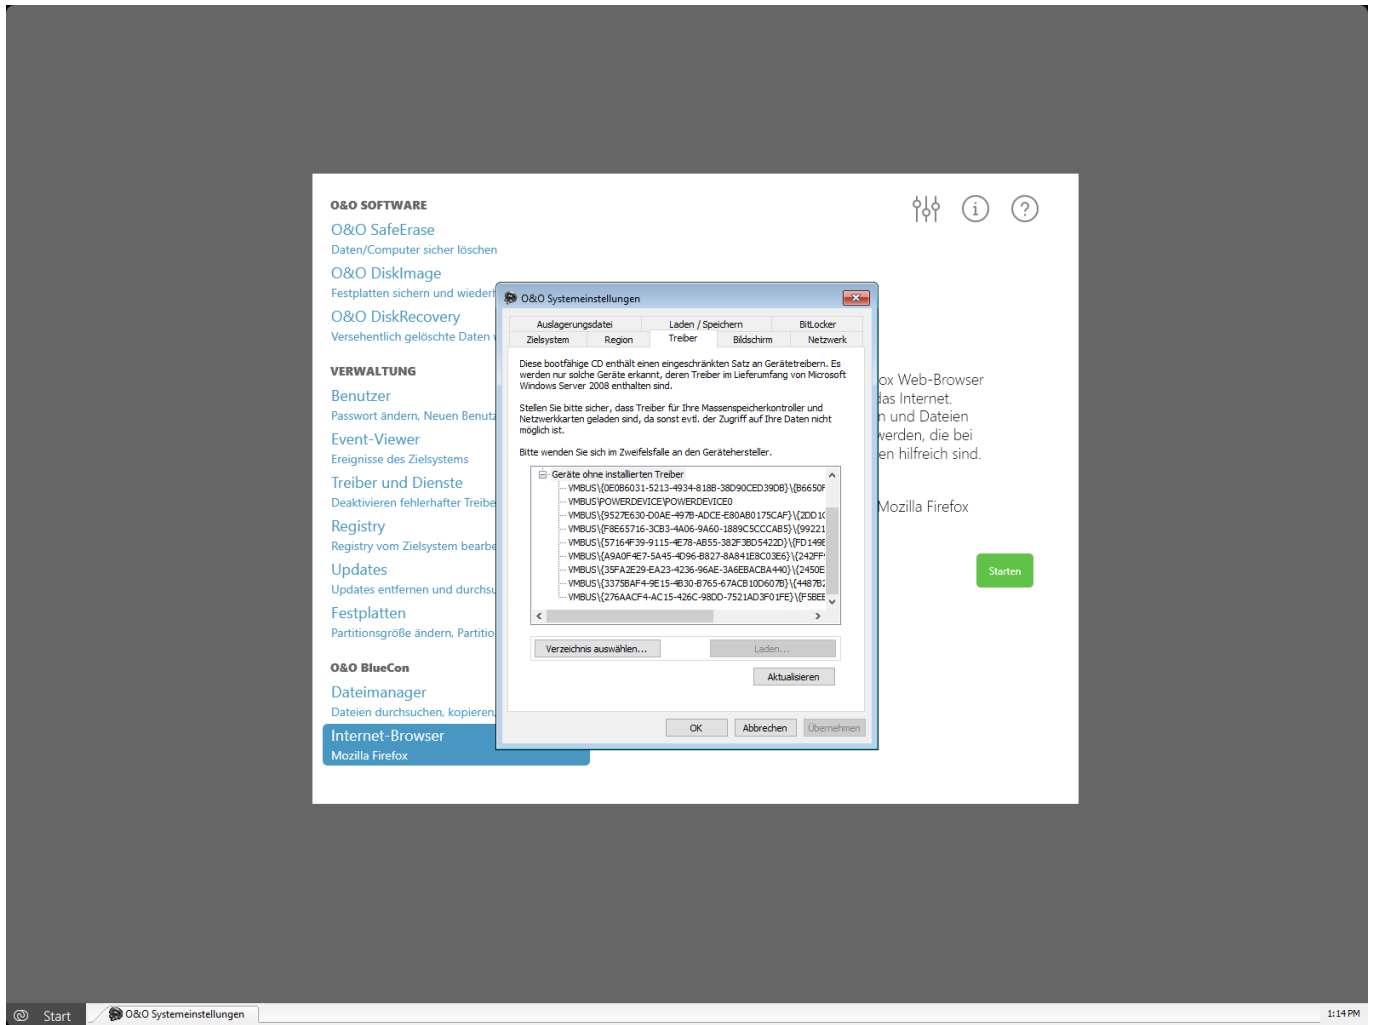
O&O SOFTWARE
O&O SafeErase
Daten/Computer sicher löschen
O&O DiskImage
Festplatten sichern und wiederh
O&O DiskRecovery
Versehentlich gelöschte Daten w

VERWALTUNG
Benutzer
Passwort ändern, Neuen Benutz
Event-Viewer
Ereignisse des Zielsystems
Treiber und Dienste
Deaktivieren fehlerhafter Treibe
Registry
Registry vom Zielsystem bearbe
Updates
Updates entfernen und durchsu
Festplatten
Partitionsgröße ändern, Partitio

O&O BlueCon
Dateimanager
Dateien durchsuchen, kopieren,
Internet-Browser
Mozilla Firefox

O&O Systemeinstellungen

| Auslagerungsdatei | Laden / Speichern | BitLocker |
|---|---|---|
| Zielsystem | Region | Treiber | Bildschirm | Netzwerk |

Diese bootfähige CD enthält einen eingeschränkten Satz an Gerätetreibern. Es werden nur solche Geräte erkannt, deren Treiber im Lieferumfang von Microsoft Windows Server 2008 enthalten sind.

Stellen Sie bitte sicher, dass Treiber für Ihre Massenspeicherkontroller und Netzwerkkarten geladen sind, da sonst evtl. der Zugriff auf Ihre Daten nicht möglich ist.

Bitte wenden Sie sich im Zweifelsfalle an den Gerätehersteller.

Geräte ohne installierten Treiber
VMBUS\{0E0B6031-5213-4934-818B-38D90CED39DB}\{B6650F
VMBUS\POWERDEVICE\POWERDEVICE0
VMBUS\{9527E630-D0AE-497B-ADCE-E80AB0175CAF}\{2DD1
VMBUS\{F8E65716-3CB3-4A06-9A60-1889C5CCCAB5}\{99221
VMBUS\{57164F39-9115-4E78-AB55-382F3BD5422D}\{FD149E
VMBUS\{A9A0F4E7-5A45-4D96-B827-8A841E8C03E6}\{242FF
VMBUS\{35FA2E29-EA23-4236-96AE-3A6EBACBA440}\{2450E
VMBUS\{3375BAF4-9E15-4B30-B765-67ACB10D607B}\{4487B
VMBUS\{276AACF4-AC15-426C-98DD-7521AD3F01FE}\{F5BEE

Verzeichnis auswählen... Laden...
Aktualisieren
OK Abbrechen Übernehmen

ox Web-Browser
das Internet.
n und Dateien
werden, die bei
en hilfreich sind.
Mozilla Firefox
Starten

Start O&O Systemeinstellungen 1:14 PM